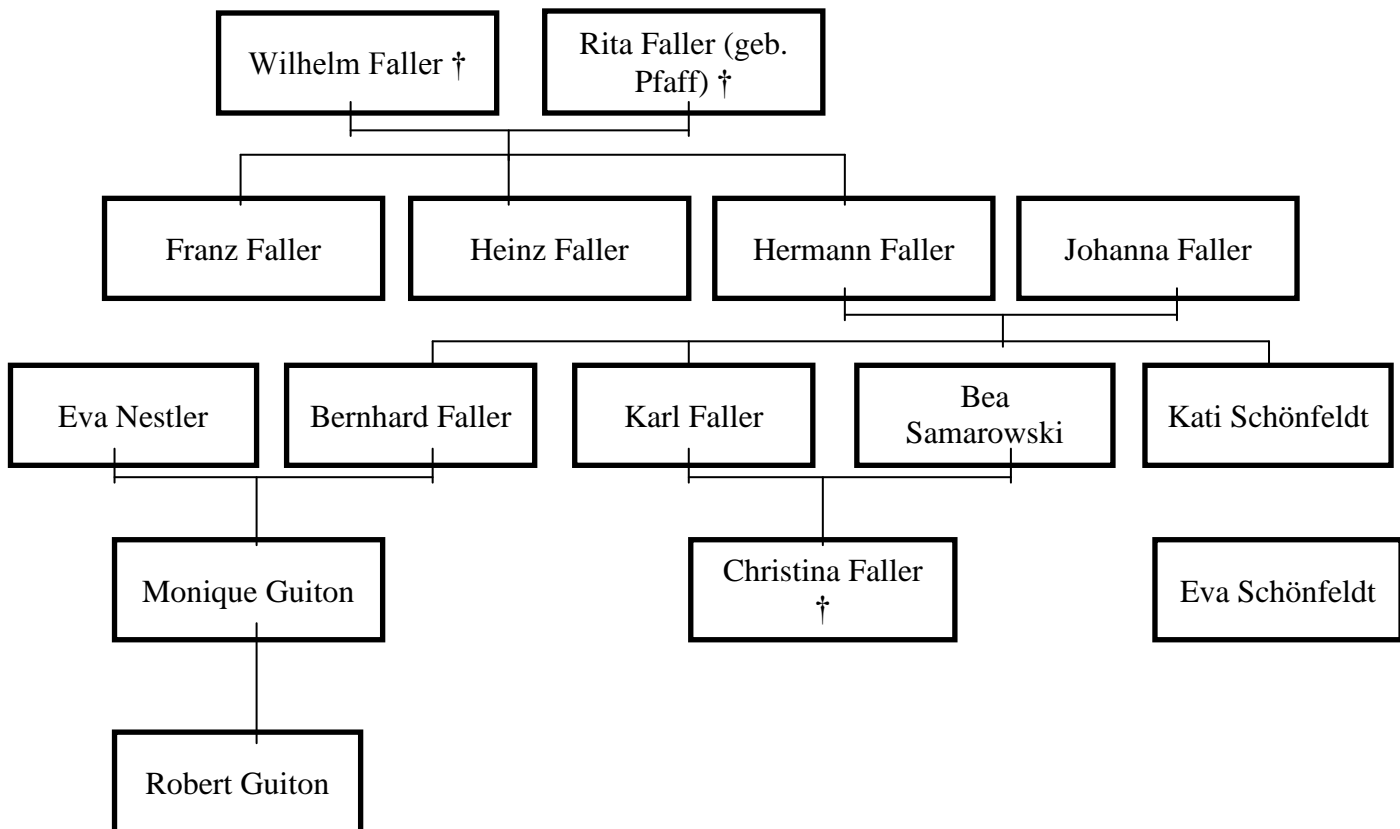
Wilhelm Faller †

Rita Faller (geb. Pfaff) †

Franz Faller

Heinz Faller

Hermann Faller

Johanna Faller

Eva Nestler

Bernhard Faller

Karl Faller

Bea Samarowski

Kati Schönfeldt

Monique Guiton

Christina Faller †

Eva Schönfeldt

Robert Guiton